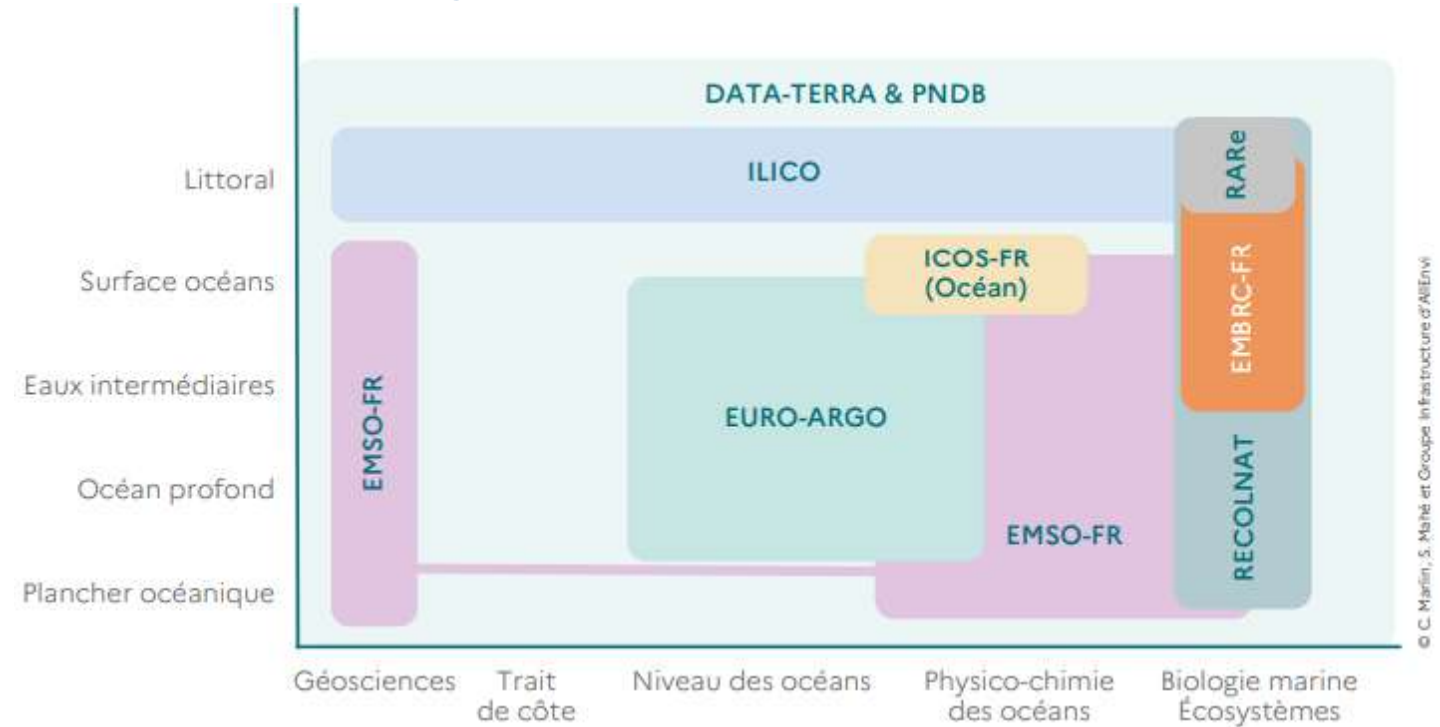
DATA-TERRA & PNDB

Littoral

Surface océans

Eaux intermédiaires

Océan profond

Plancher océanique

ILICO

RARe

ICOS-FR (Océan)

EMBRC-FR

EMSO-FR

EURO-ARGO

RECOLNAT

EMSO-FR

Géosciences

Trait de côte

Niveau des océans

Physico-chimie des océans

Biologie marine Écosystèmes

© C. Marlin, S. Mahé et Groupe Infrastructure d'AllEnvi